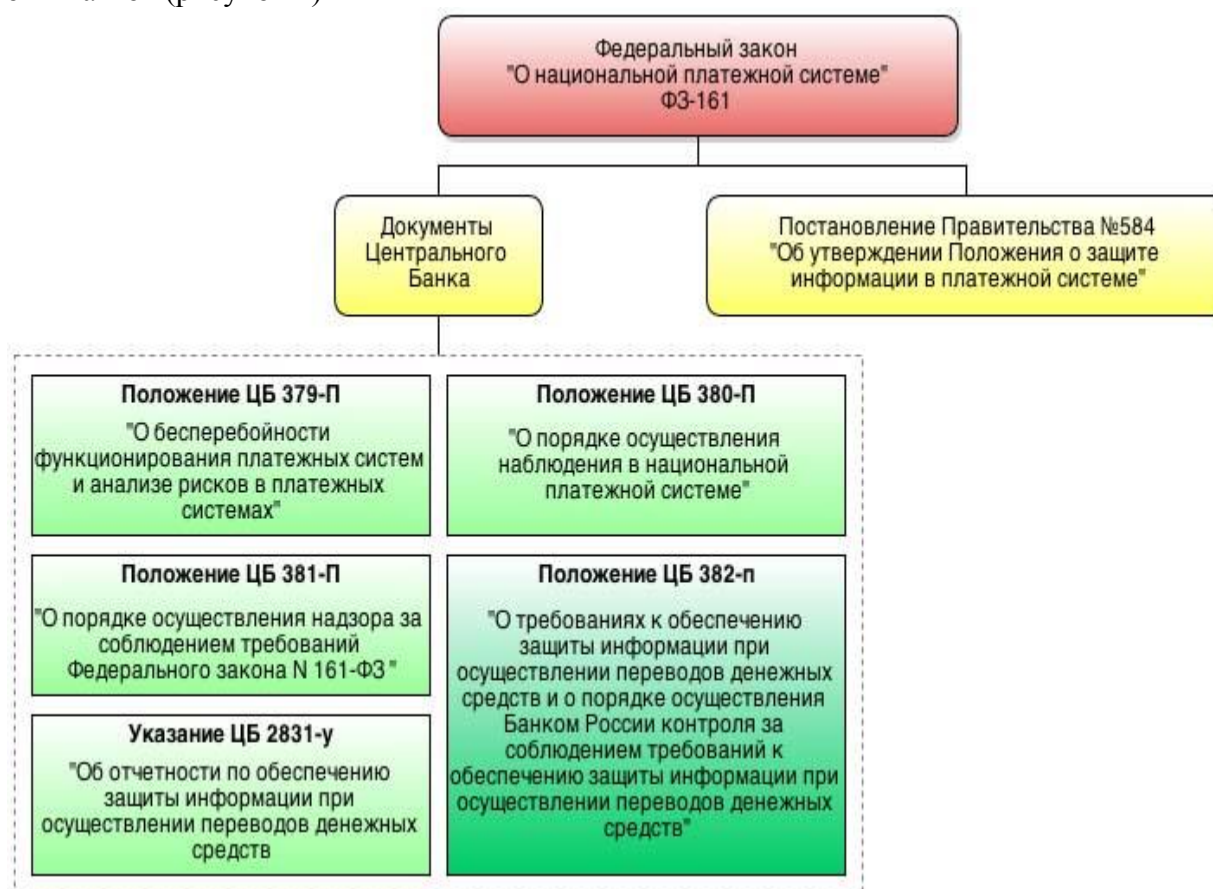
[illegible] (рисунок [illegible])

Федеральный закон "О национальной платежной системе" ФЗ-161

Документы Центрального Банка

Постановление Правительства №584 "Об утверждении Положения о защите информации в платежной системе"

**Положение ЦБ 379-П**
"О бесперебойности функционирования платежных систем и анализе рисков в платежных системах"

**Положение ЦБ 380-П**
"О порядке осуществления наблюдения в национальной платежной системе"

**Положение ЦБ 381-П**
"О порядке осуществления надзора за соблюдением требований Федерального закона N 161-ФЗ "

**Положение ЦБ 382-п**
"О требованиях к обеспечению защиты информации при осуществлении переводов денежных средств и о порядке осуществления Банком России контроля за соблюдением требований к обеспечению защиты информации при осуществлении переводов денежных средств"

**Указание ЦБ 2831-у**
"Об отчетности по обеспечению защиты информации при осуществлении переводов денежных средств